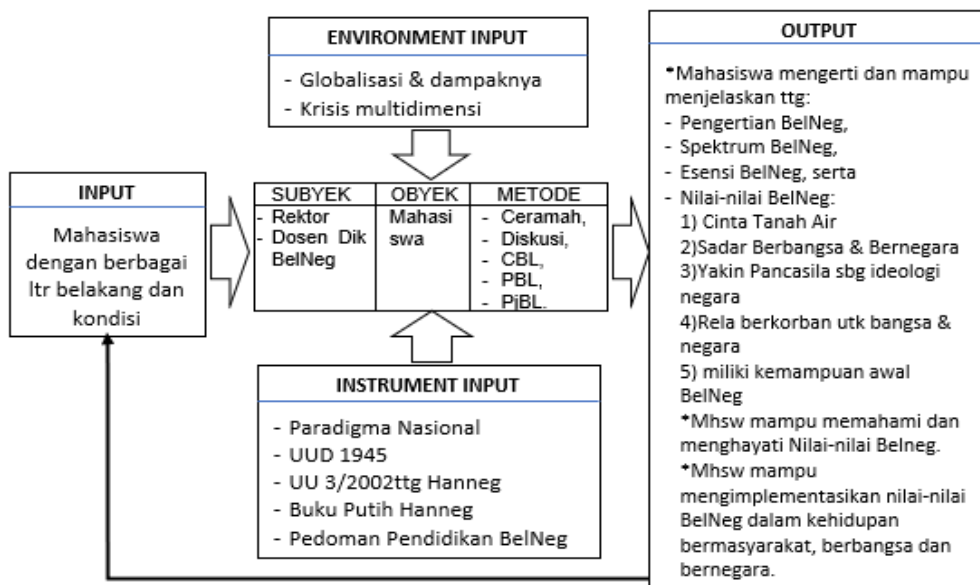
ENVIRONMENT INPUT

- Globalisasi & dampaknya
- Krisis multidimensi

INPUT

Mahasiswa dengan berbagai ltr belakang dan kondisi

| SUBYEK | OBYEK | METODE |
|---|---|---|
| - Rektor<br>- Dosen Dik BelNeg | Mahasi swa | - Ceramah,<br>- Diskusi,<br>- CBL,<br>- PBL,<br>- PjBL. |

INSTRUMENT INPUT

- Paradigma Nasional
- UUD 1945
- UU 3/2002ttg Hanneg
- Buku Putih Hanneg
- Pedoman Pendidikan BelNeg

OUTPUT

•Mahasiswa mengerti dan mampu menjelaskan ttg:
- Pengertian BelNeg,
- Spektrum BelNeg,
- Esensi BelNeg, serta
- Nilai-nilai BelNeg:
1) Cinta Tanah Air
2)Sadar Berbangsa & Bernegara
3)Yakin Pancasila sbg ideologi negara
4)Rela berkorban utk bangsa & negara
5) miliki kemampuan awal BelNeg
•Mhsw mampu memahami dan menghayati Nilai-nilai Belneg.
•Mhsw mampu mengimplementasikan nilai-nilai BelNeg dalam kehidupan bermasyarakat, berbangsa dan bernegara.